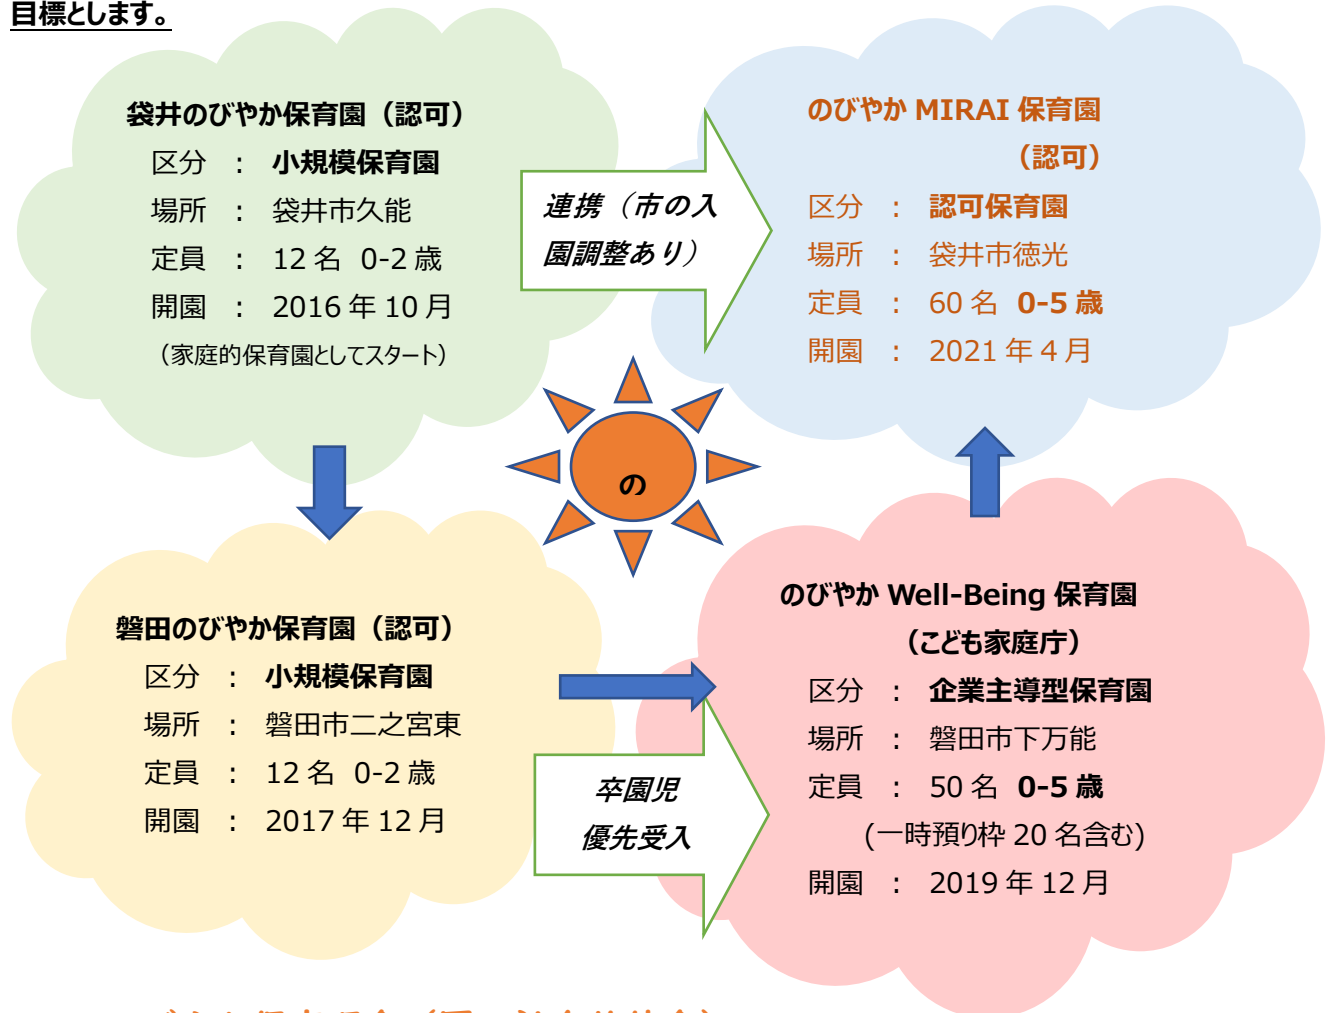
目標とします。

袋井のびやか保育園（認可）
区分　：　小規模保育園
場所　：　袋井市久能
定員　：　12 名　0-2 歳
開園　：　2016 年 10 月
（家庭的保育園としてスタート）

連携（市の入園調整あり）

のびやか MIRAI 保育園
（認可）
区分　：　認可保育園
場所　：　袋井市徳光
定員　：　60 名　0-5 歳
開園　：　2021 年 4 月

の

磐田のびやか保育園（認可）
区分　：　小規模保育園
場所　：　磐田市二之宮東
定員　：　12 名　0-2 歳
開園　：　2017 年 12 月

卒園児
優先受入

のびやか Well-Being 保育園
（こども家庭庁）
区分　：　企業主導型保育園
場所　：　磐田市下万能
定員　：　50 名　0-5 歳
(一時預り枠 20 名含む)
開園　：　2019 年 12 月

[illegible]